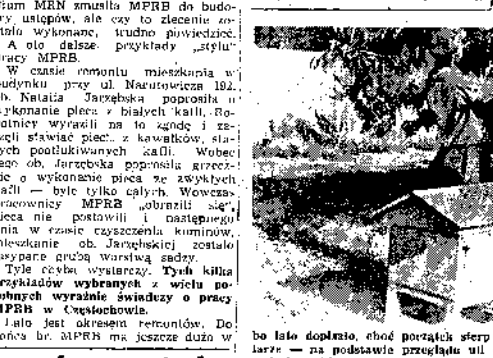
ium MRN zmusiła MPRB do budowy ustępów, ale czy to zlecenie zostało wykonane, trudno powiedzieć.
A oto dalsze przykłady „stylu" racy MPRB.

W czasie remontu mieszkania w budynku przy ul. Narutowicza 192, ob. Natalia Jarzębska poprosiła o wykonanie pieca z białych kafli. Robotnicy wyrazili na to zgodę i zaczęli stawiać piec... z kawałków, starych poatłukiwanych kafli. Wobec tego ob. Jarzębska poprosiła grzecznie o wykonanie pieca ze zwykłych kafli — byle tylko całych. Wówczas pracownicy MPRB „obrazili się", pieca nie postawili i następnego dnia w czasie czyszczenia kominów, mieszkanie ob. Jarzębskiej zostało zasypane grubą warstwą sadzy.

Tyle chyba wystarczy. Tych kilka przykładów wybranych z wielu podobnych wyraźnie świadczy o pracy MPRB w Częstochowie.

Lato jest okresem remontów. Do końca br. MPRB ma jeszcze dużo w

bo lato dopiero, choć porządek sierp larze — na podstawie przeglądu ul.